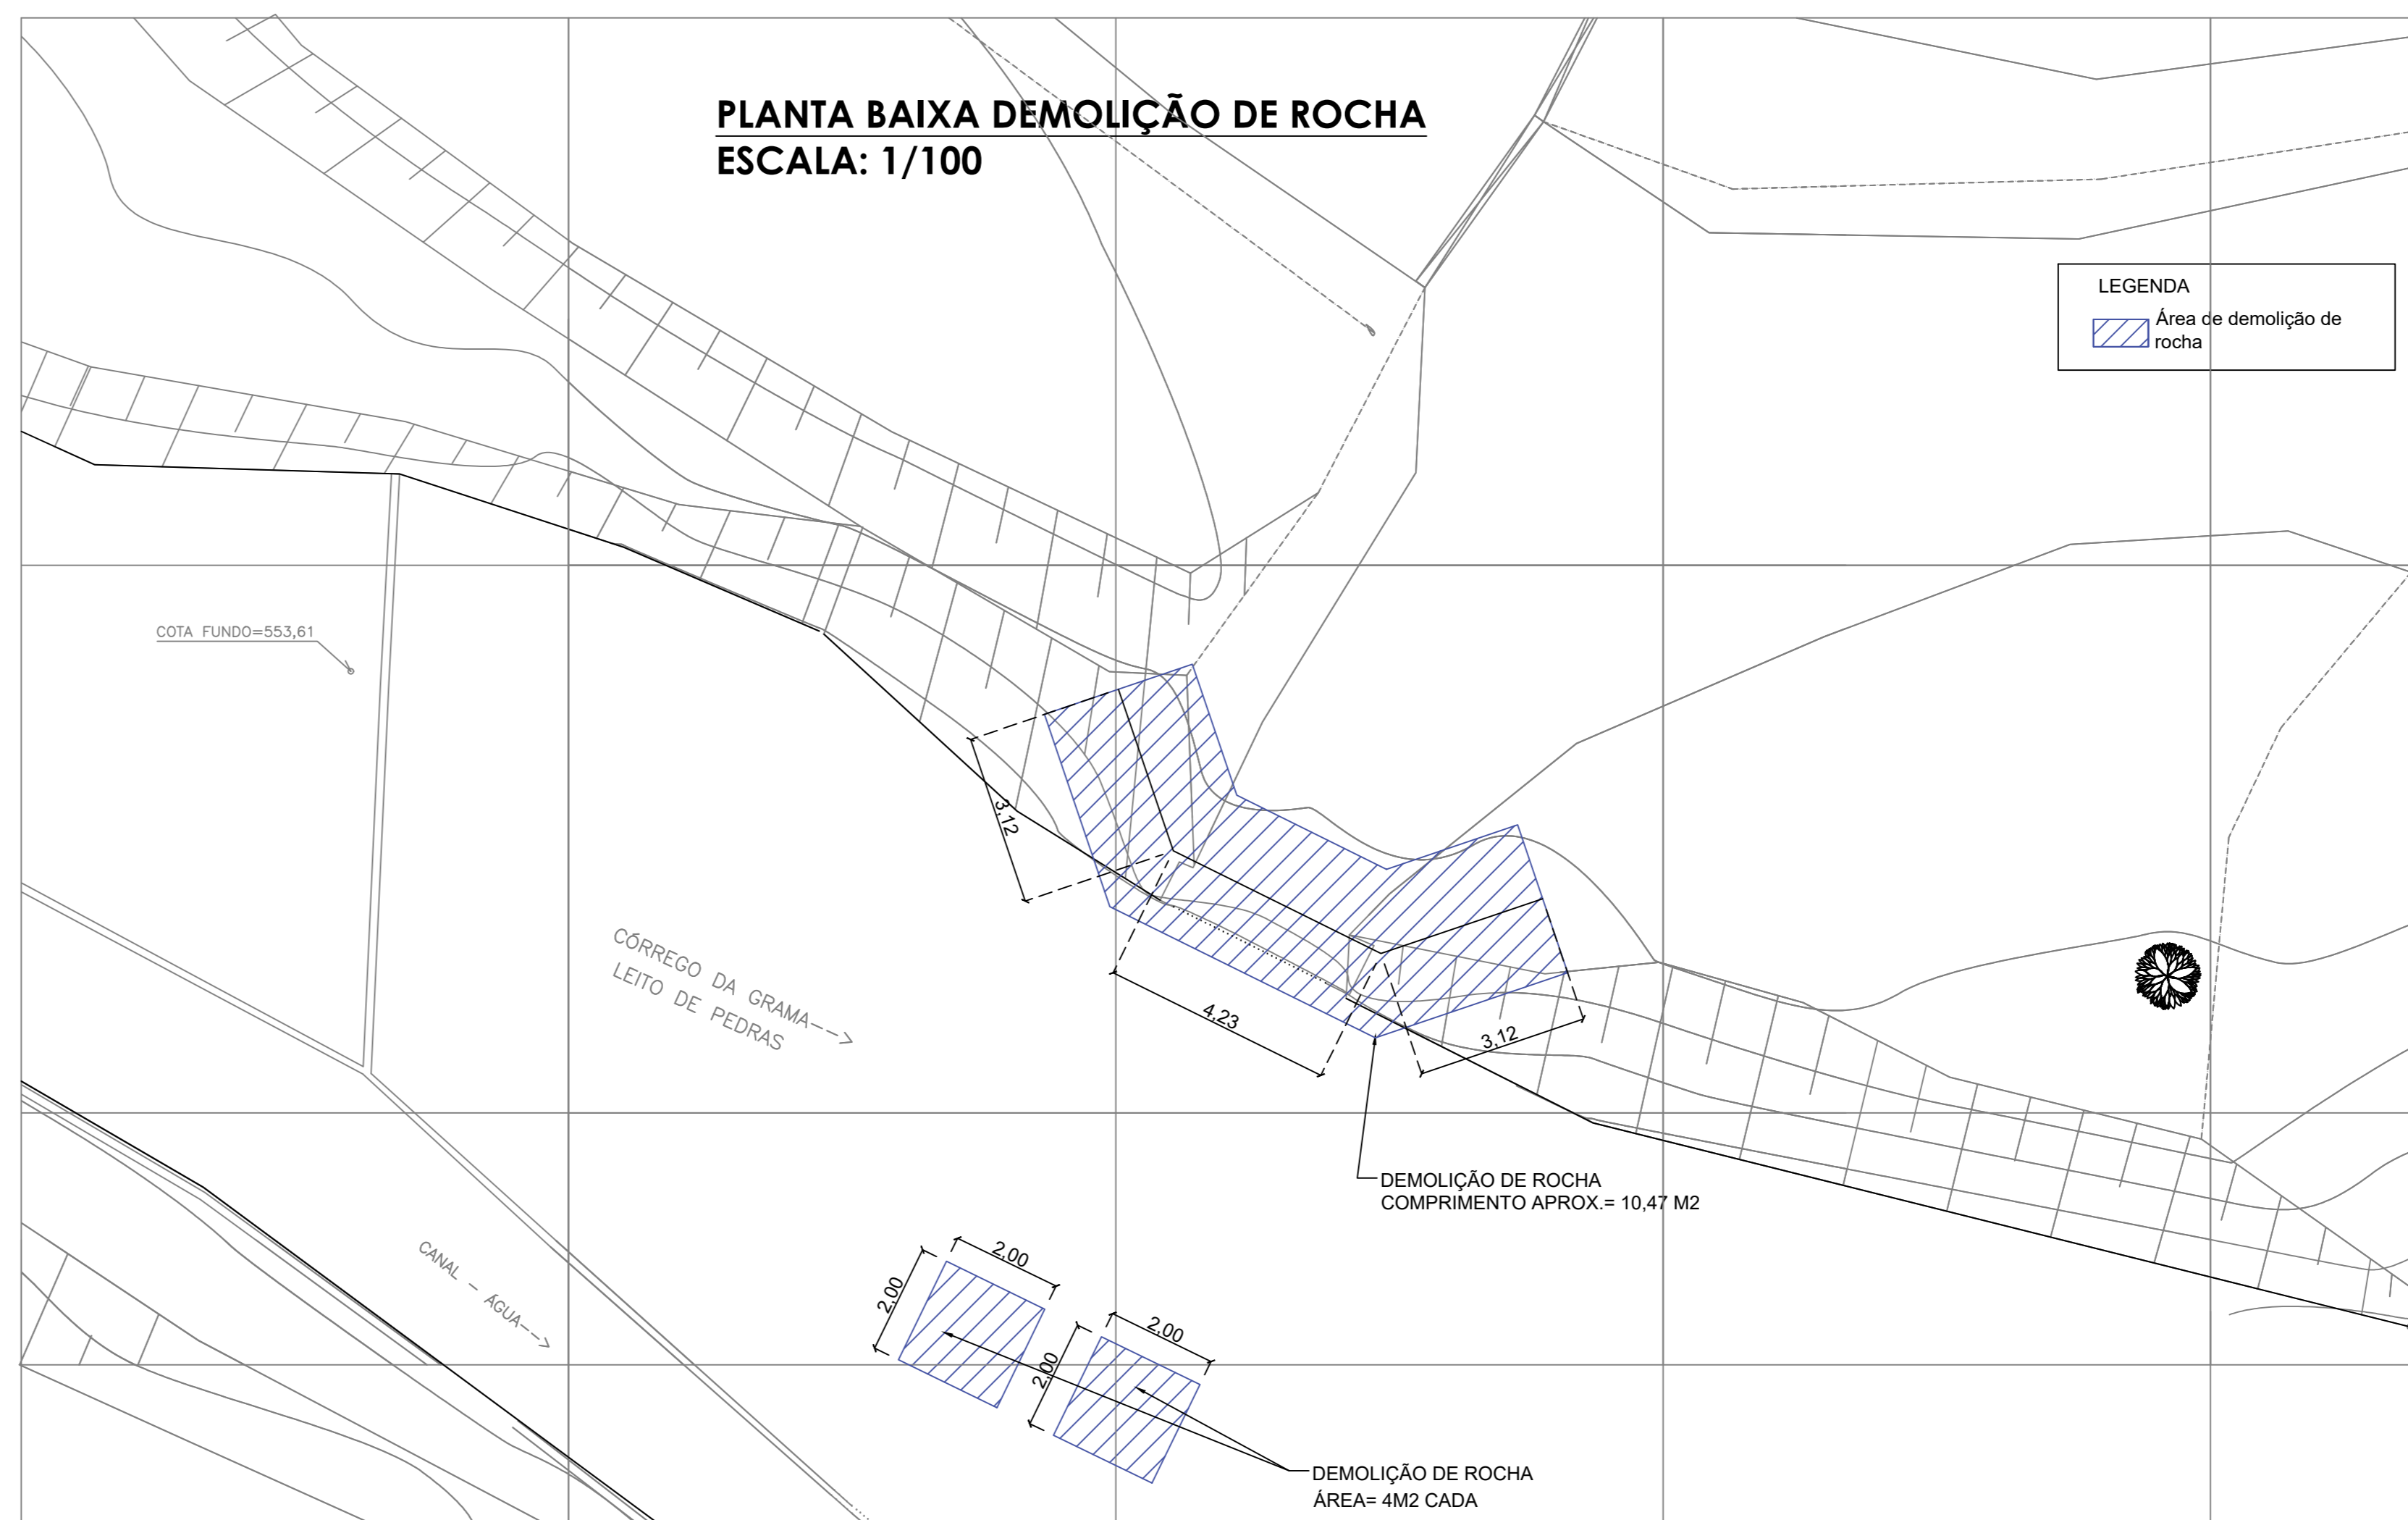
PLANTA BAIXA DEMOLIÇÃO DE ROCHA
ESCALA: 1/100

LEGENDA
Área de demolição de rocha

COTA FUNDO=553,61

3,12

CÓRREGO DA GRAMA
LEITO DE PEDRAS

4,23

3,12

DEMOLIÇÃO DE ROCHA
COMPRIMENTO APROX.= 10,47 M2

CANAL - ÁGUA

2,00
2,00
2,00
2,00

DEMOLIÇÃO DE ROCHA
ÁREA= 4M2 CADA